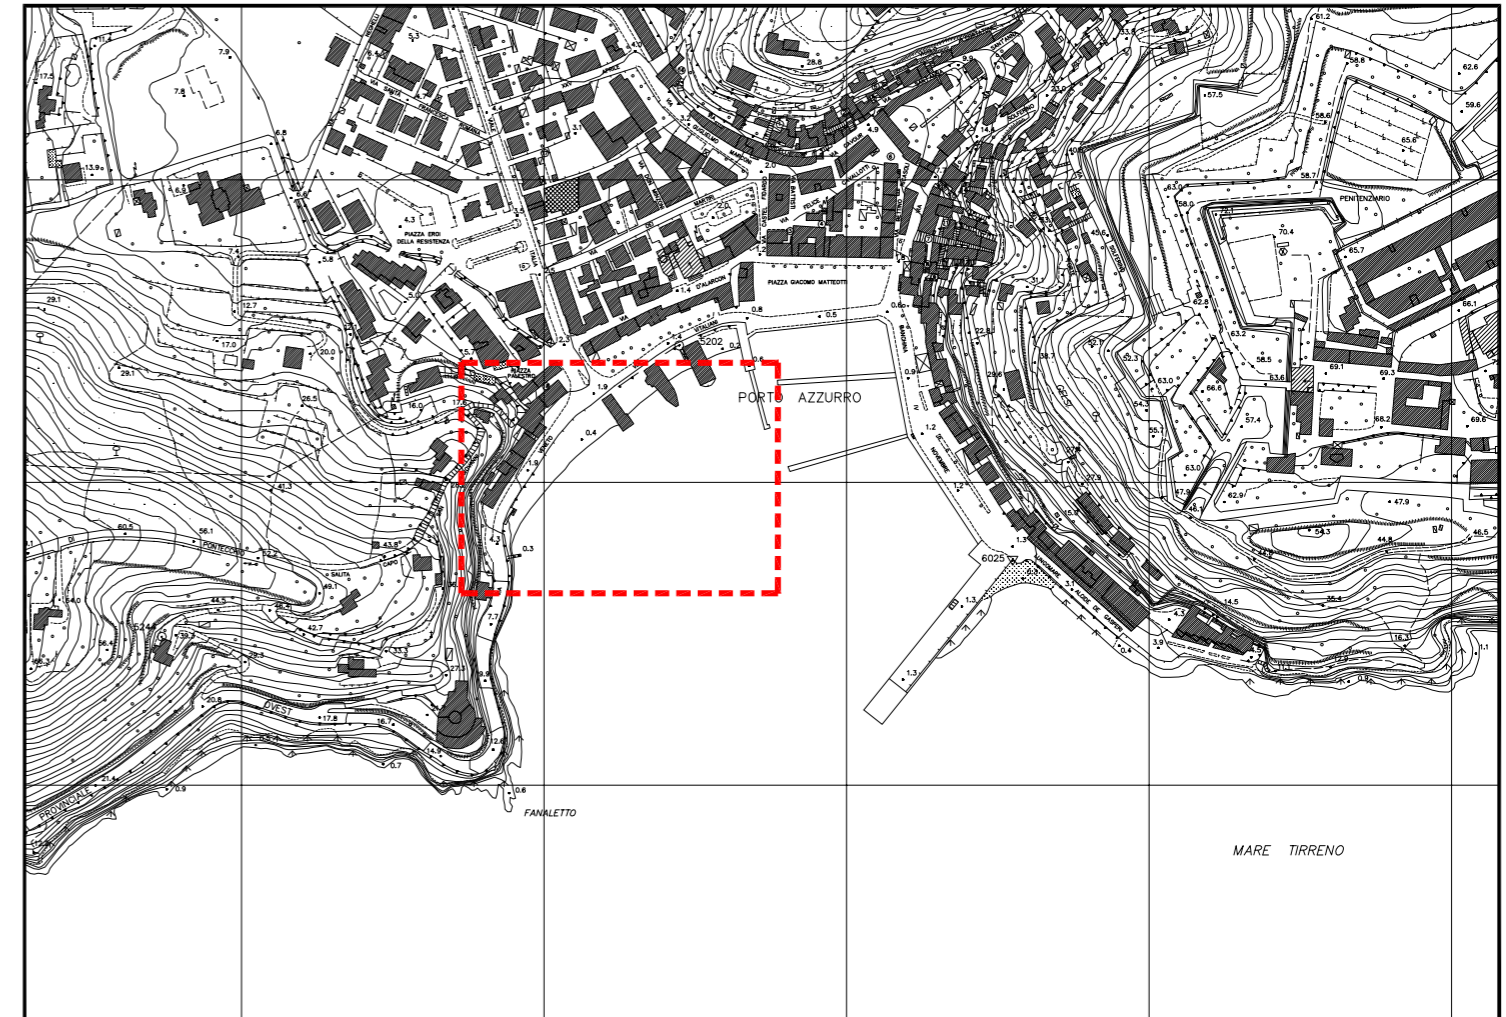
7.9
17.5
7.8
13.9
6.8
6.5
PIAZZA EROI DELLA RESISTENZA
4.3
5.8
7.4
29.1
12.7
17.0
20.0
29.1
26.5
16.0
PIAZZA
17.5
41.3
60.5
56.1
43.8
SALITA
CAPO
44.5
42.7
33.3
27.3
20.8
OVEST
17.8
16.7
12.6
0.7
21.4
PROVINCIALE
0.9
0.6
FANALETTO
4.3
0.3
7.7
0.4
1.9
PIAZZA GIACOMO MATTEOTTI
0.8
0.5
5202
0.2
PORTO AZZURRO
0.6
0.9
1.2
1.2
1.3
6025
1.3
1.3
28.6
4.9
57.5
61.2
62.6
59.6
65.6
58.7
PENITENZIARIO
63.0
56.0
70.4
65.7
62.8
63.2
66.1
58.5
63.6
69.1
69.3
66.6
57.4
68.2
69.6
63.0
55.1
54.3
52.3
38.7
29.6
22.8
47.9
62.9
47.9
54.3
44.8
46.5
15.4
14.5
16.1
1.1
4.3
3.9
3.1
0.4
MARE TIRRENO